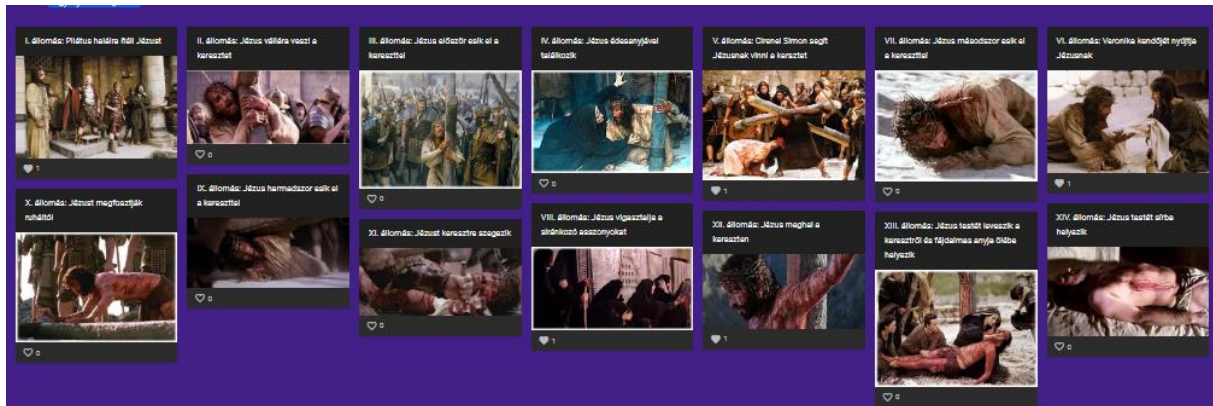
I. állomás: Pilátus halálra ítéli Jézust

1

X. állomás: Jézust megfosztják ruháitól

0

II. állomás: Jézus vállára veszi a keresztet

0

IX. állomás: Jézus harmadszor esik el a kereszttel

0

III. állomás: Jézus először esik el a kereszttel

0

XI. állomás: Jézust keresztre szegezik

0

IV. állomás: Jézus édesanyjával találkozik

0

VIII. állomás: Jézus vigasztalja a síránkozó asszonyokat

1

V. állomás: Cirenei Simon segít Jézusnak vinni a keresztet

1

XII. állomás: Jézus meghal a kereszten

1

VII. állomás: Jézus másodszor esik el a kereszttel

0

XIII. állomás: Jézus testét leveszik a keresztről és fájdalmas anyja ölébe helyezik

0

VI. állomás: Veronika kendőjét nyújtja Jézusnak

1

XIV. állomás: Jézus testét sírba helyezik

0